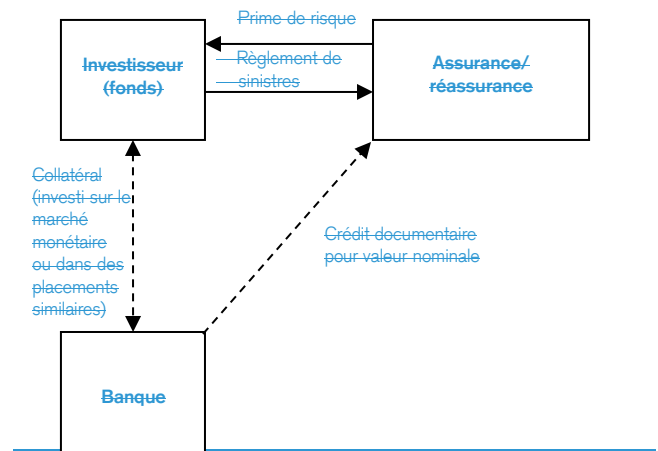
Investisseur (fonds)

Prime de risque

Règlement de sinistres

Assurance/ réassurance

Collatéral (investi sur le marché monétaire ou dans des placements similaires)

Crédit documentaire pour valeur nominale

Banque